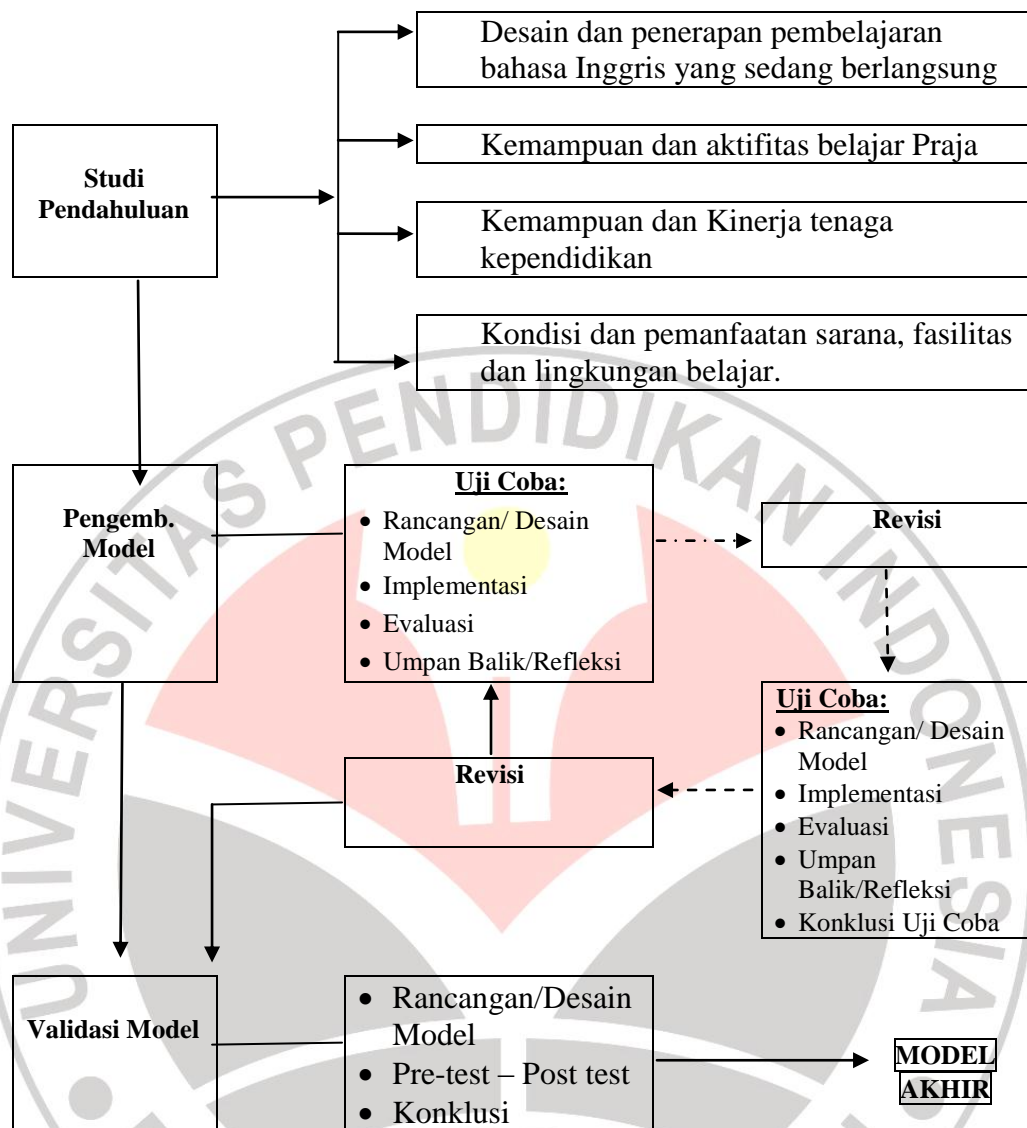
Studi Pendahuluan

Desain dan penerapan pembelajaran bahasa Inggris yang sedang berlangsung

Kemampuan dan aktifitas belajar Praja

Kemampuan dan Kinerja tenaga kependidikan

Kondisi dan pemanfaatan sarana, fasilitas dan lingkungan belajar.

Pengemb. Model

Uji Coba:
- Rancangan/ Desain Model
- Implementasi
- Evaluasi
- Umpan Balik/Refleksi

Revisi

Uji Coba:
- Rancangan/ Desain Model
- Implementasi
- Evaluasi
- Umpan Balik/Refleksi
- Konklusi Uji Coba

Revisi

Validasi Model

- Rancangan/Desain Model
- Pre-test – Post test
- Konklusi

MODEL AKHIR

UNIVERSITAS PENDIDIKAN INDONESIA